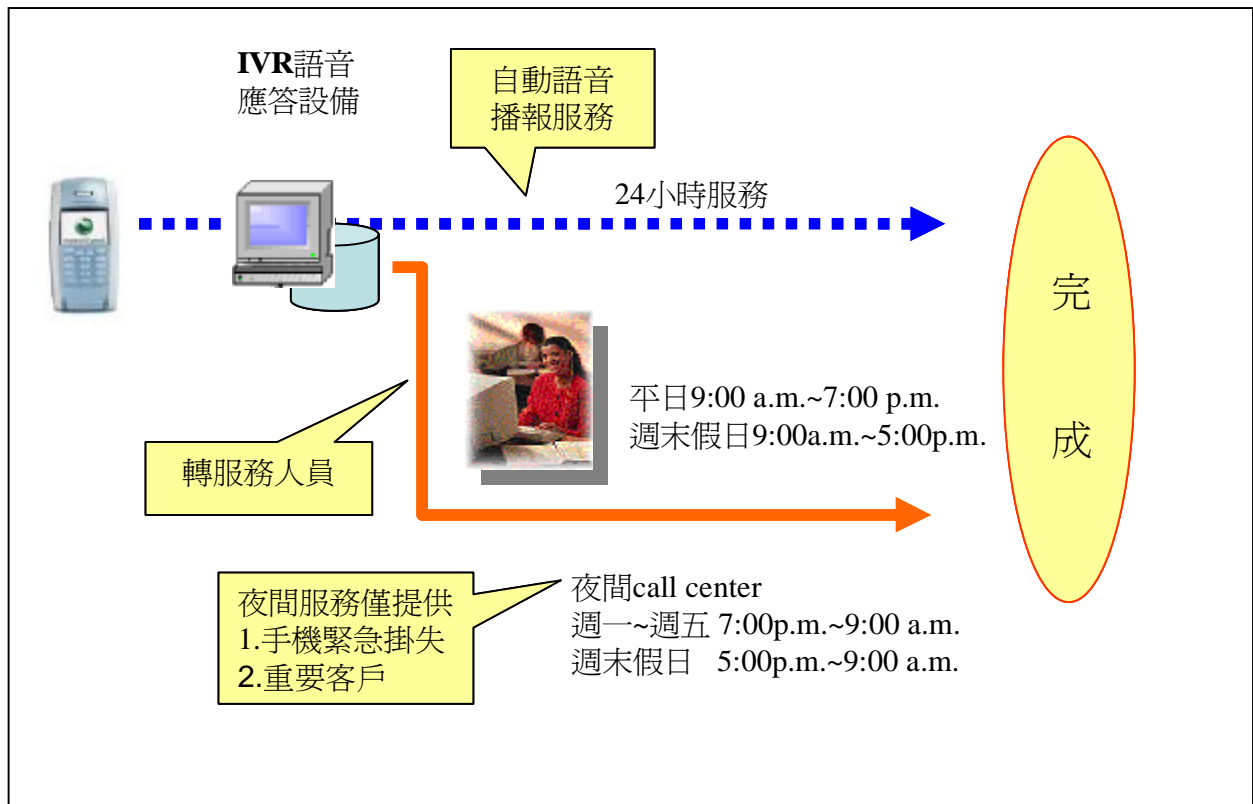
IVR語音
應答設備

自動語音
播報服務

24小時服務

完
成

平日9:00 a.m.~7:00 p.m.
週末假日9:00a.m.~5:00p.m.

轉服務人員

夜間服務僅提供
1.手機緊急掛失
2.重要客戶

夜間call center
週一~週五 7:00p.m.~9:00 a.m.
週末假日 5:00p.m.~9:00 a.m.